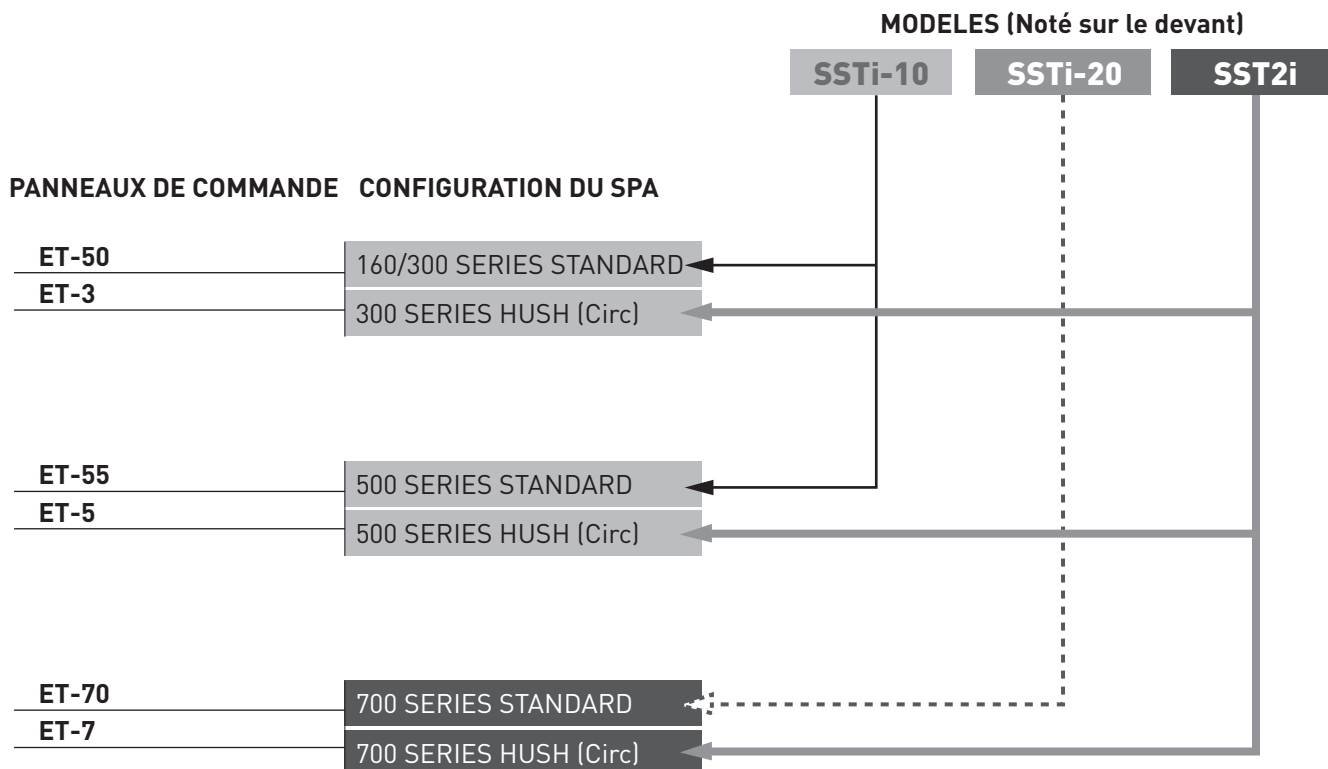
MODELES (Noté sur le devant)

SSTi-10
SSTi-20
SST2i

PANNEAUX DE COMMANDE
CONFIGURATION DU SPA

ET-50
ET-3
160/300 SERIES STANDARD
300 SERIES HUSH (Circ)

ET-55
ET-5
500 SERIES STANDARD
500 SERIES HUSH (Circ)

ET-70
ET-7
700 SERIES STANDARD
700 SERIES HUSH (Circ)